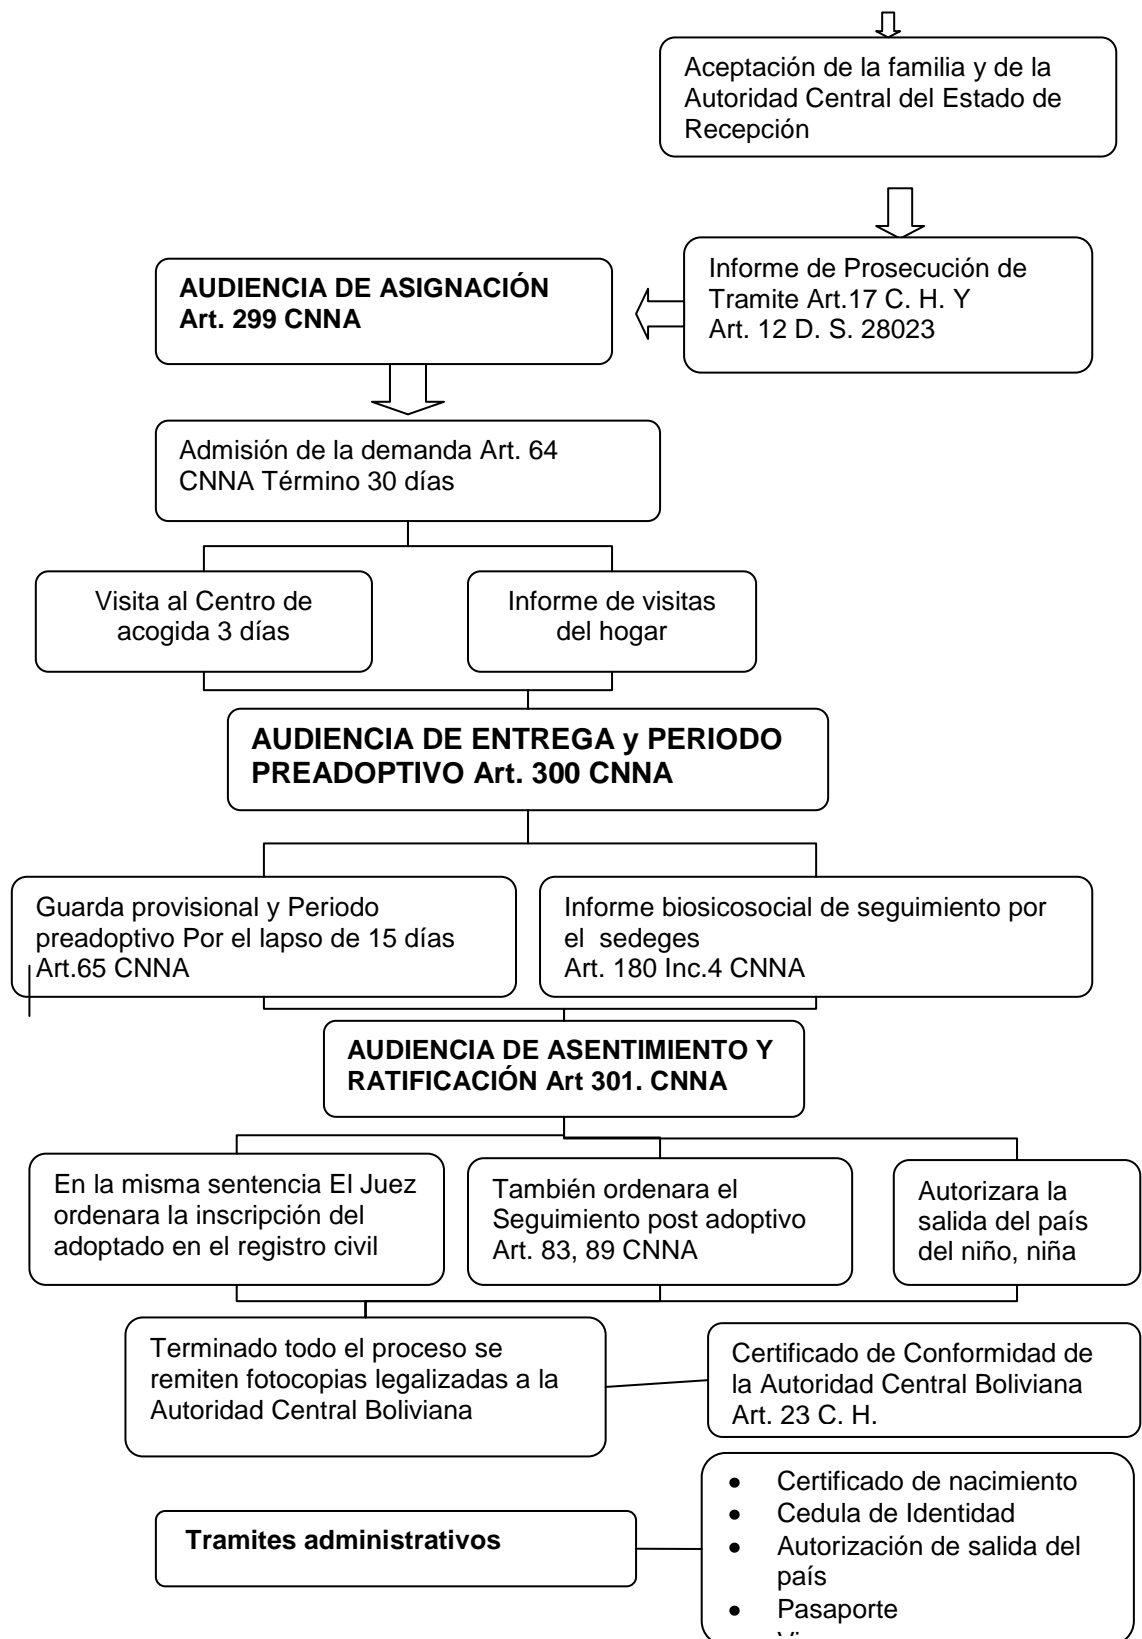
Aceptación de la familia y de la Autoridad Central del Estado de Recepción

Informe de Prosecución de Tramite Art.17 C. H. Y Art. 12 D. S. 28023

**AUDIENCIA DE ASIGNACIÓN Art. 299 CNNA**

Admisión de la demanda Art. 64 CNNA Término 30 días

Visita al Centro de acogida 3 días

Informe de visitas del hogar

**AUDIENCIA DE ENTREGA y PERIODO PREADOPTIVO Art. 300 CNNA**

Guarda provisional y Periodo preadoptivo Por el lapso de 15 días Art.65 CNNA

Informe biosicosocial de seguimiento por el sedeges Art. 180 Inc.4 CNNA

**AUDIENCIA DE ASENTIMIENTO Y RATIFICACIÓN Art 301. CNNA**

En la misma sentencia El Juez ordenara la inscripción del adoptado en el registro civil

También ordenara el Seguimiento post adoptivo Art. 83, 89 CNNA

Autorizara la salida del país del niño, niña

Terminado todo el proceso se remiten fotocopias legalizadas a la Autoridad Central Boliviana

Certificado de Conformidad de la Autoridad Central Boliviana Art. 23 C. H.

**Tramites administrativos**

- Certificado de nacimiento
- Cedula de Identidad
- Autorización de salida del país
- Pasaporte
- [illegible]